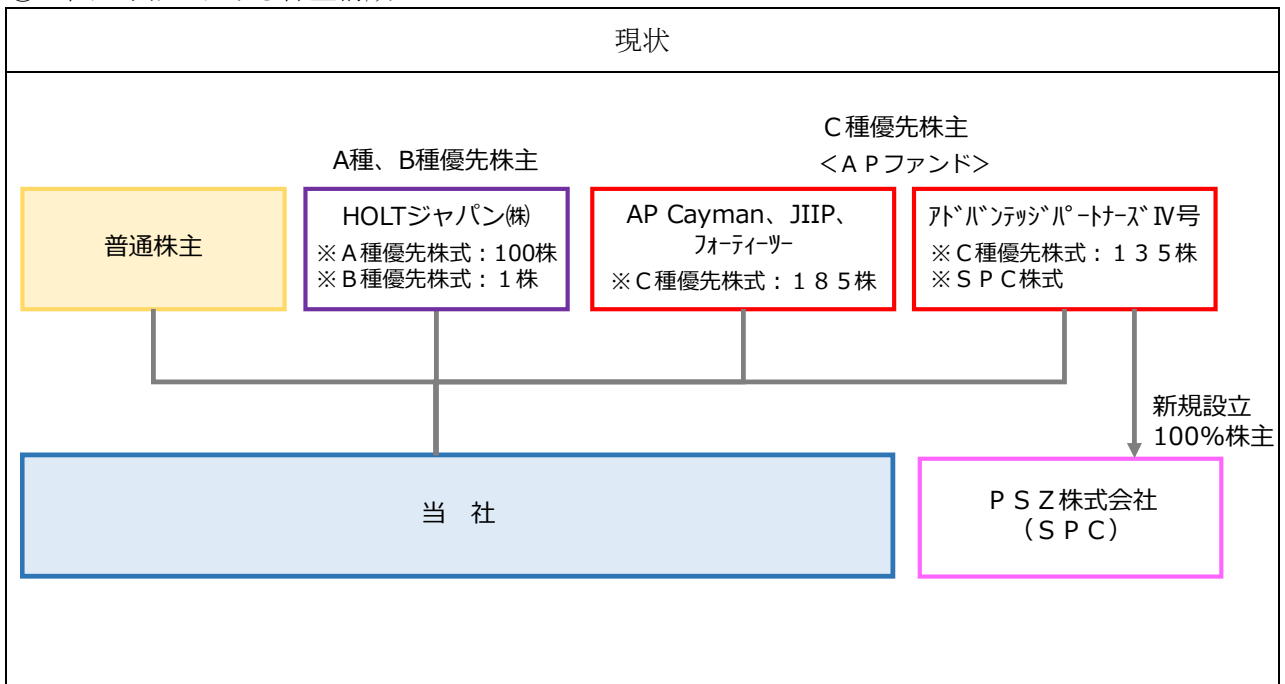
現状

A種、B種優先株主

C種優先株主
＜ＡＰファンド＞

普通株主

HOLTジャパン㈱
※Ａ種優先株式：100株
※Ｂ種優先株式：１株

AP Cayman、JIIP、フォーティーツー
※Ｃ種優先株式：１８５株

ｱﾄﾞﾊﾞﾝﾃｯｼﾞﾊﾟｰﾄﾅｰｽﾞⅣ号
※Ｃ種優先株式：１３５株
※ＳＰＣ株式

新規設立
100%株主

当　社

ＰＳＺ株式会社
（ＳＰＣ）